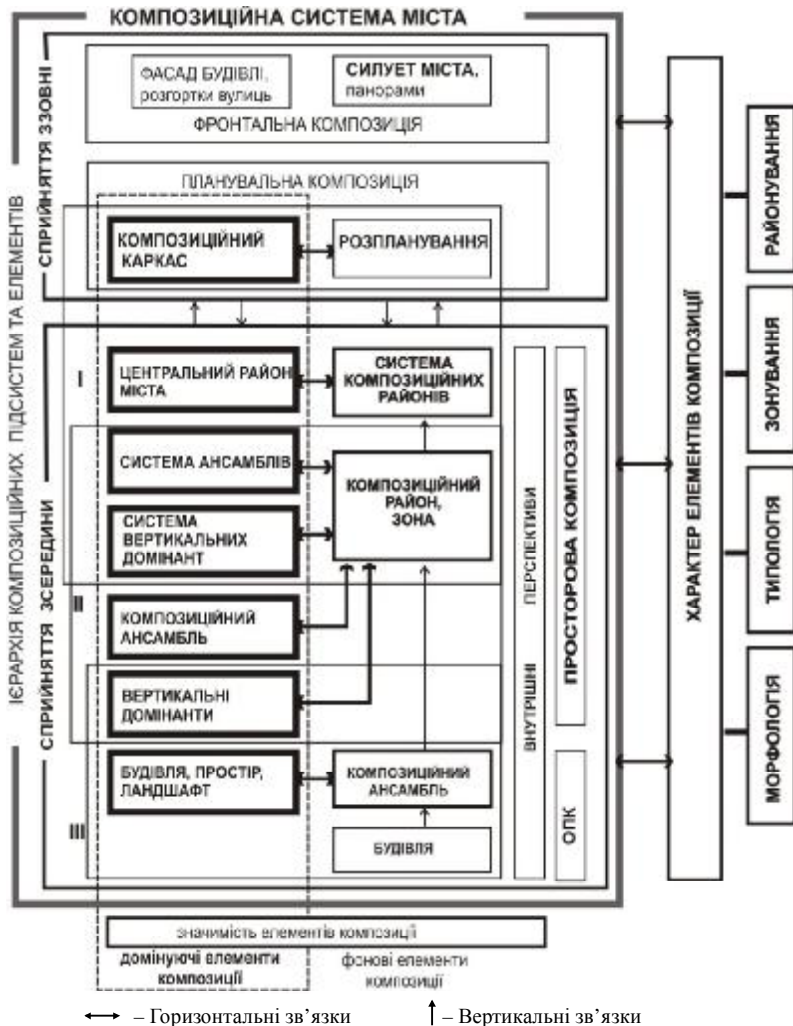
КОМПОЗИЦІЙНА СИСТЕМА МІСТА

ІЄРАРХІЯ КОМПОЗИЦІЙНИХ ПІДСИСТЕМ ТА ЕЛЕМЕНТІВ

СПРИЙНЯТТЯ ЗЗОВНІ

ФАСАД БУДІВЛІ, розгортки вулиць

СИЛУЕТ МІСТА, панорами

ФРОНТАЛЬНА КОМПОЗИЦІЯ

ПЛАНУВАЛЬНА КОМПОЗИЦІЯ

КОМПОЗИЦІЙНИЙ КАРКАС

РОЗПЛАНУВАННЯ

СПРИЙНЯТТЯ ЗСЕРЕДИНИ

I

ЦЕНТРАЛЬНИЙ РАЙОН МІСТА

СИСТЕМА КОМПОЗИЦІЙНИХ РАЙОНІВ

СИСТЕМА АНСАМБЛІВ

СИСТЕМА ВЕРТИКАЛЬНИХ ДОМІНАНТ

КОМПОЗИЦІЙНИЙ РАЙОН, ЗОНА

II

КОМПОЗИЦІЙНИЙ АНСАМБЛЬ

ВЕРТИКАЛЬНІ ДОМІНАНТИ

БУДІВЛЯ, ПРОСТІР, ЛАНДШАФТ

КОМПОЗИЦІЙНИЙ АНСАМБЛЬ

III

БУДІВЛЯ

ВНУТРІШНІ ПЕРСПЕКТИВИ

ПРОСТОРОВА КОМПОЗИЦІЯ

ОПК

ХАРАКТЕР ЕЛЕМЕНТІВ КОМПОЗИЦІЇ

РАЙОНУВАННЯ

ЗОНУВАННЯ

ТИПОЛОГІЯ

МОРФОЛОГІЯ

значимість елементів композиції

домінуючі елементи композиції

фонові елементи композиції

– Горизонтальні зв’язки

– Вертикальні зв’язки